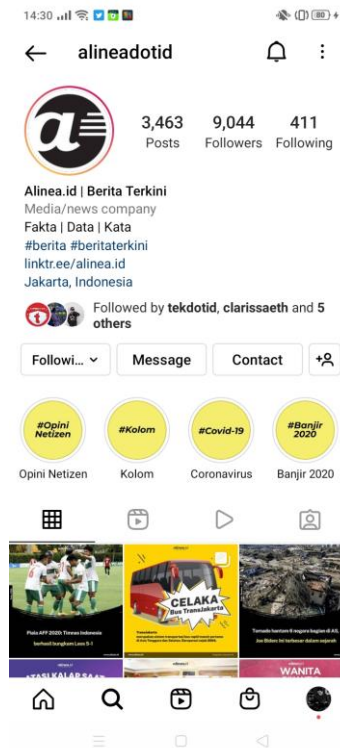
14:30

alineadotid

3,463 Posts
9,044 Followers
411 Following

Alinea.id | Berita Terkini
Media/news company
Fakta | Data | Kata
#berita #beritaterkini
linktr.ee/alinea.id
Jakarta, Indonesia

Followed by tekdotid, clarissaeth and 5 others

Followi...
Message
Contact

#Opini Netizen
Opini Netizen
#Kolom
Kolom
#Covid-19
Coronavirus
#Banjir 2020
Banjir 2020

Piala AFF 2020: Timnas Indonesia berhasil bungkam Laos 5-1

CELAKA Bus TransJakarta

Tornado hantam 6 negara bagian di AS, Joe Biden ini terbesar dalam sejarah

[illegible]
WANITA